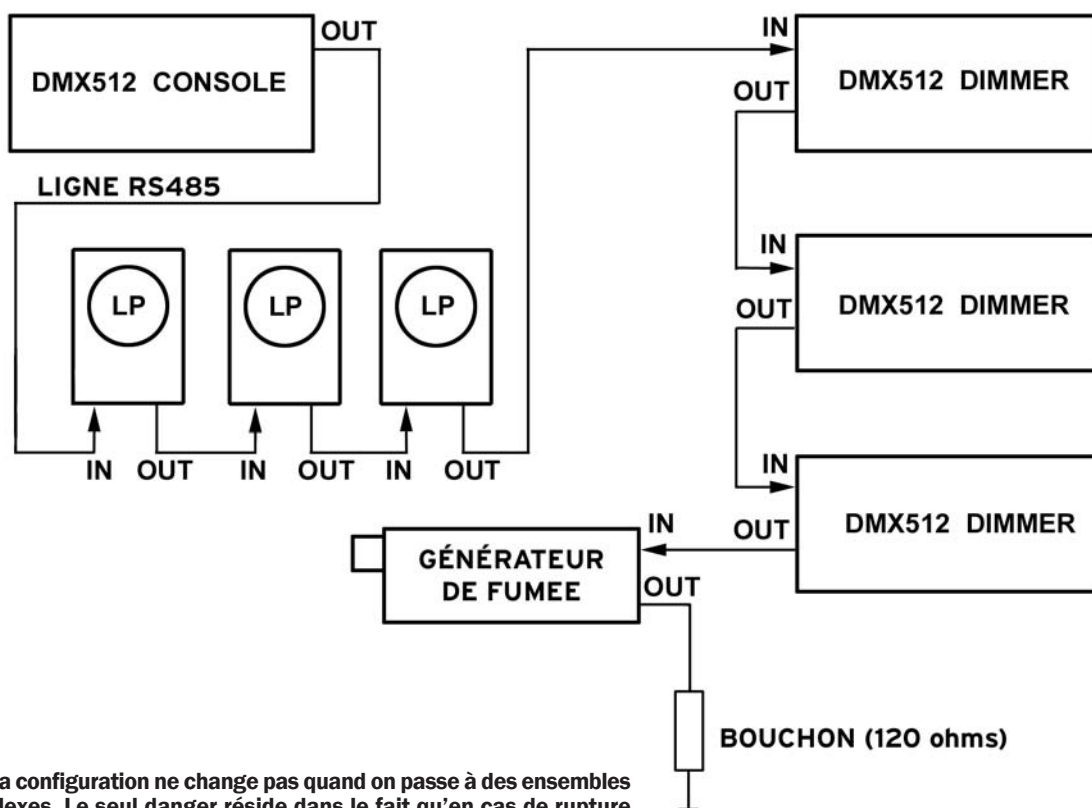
OUT

DMX512 CONSOLE

LIGNE RS485

LP

LP

LP

IN OUT IN OUT IN OUT

IN

DMX512 DIMMER

OUT

IN

DMX512 DIMMER

OUT

IN

DMX512 DIMMER

OUT

IN

GÉNÉRATEUR DE FUMEE

OUT

BOUCHON (120 ohms)

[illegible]a configuration ne change pas quand on passe à des ensembles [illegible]lexes. Le seul danger réside dans le fait qu'en cas de rupture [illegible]